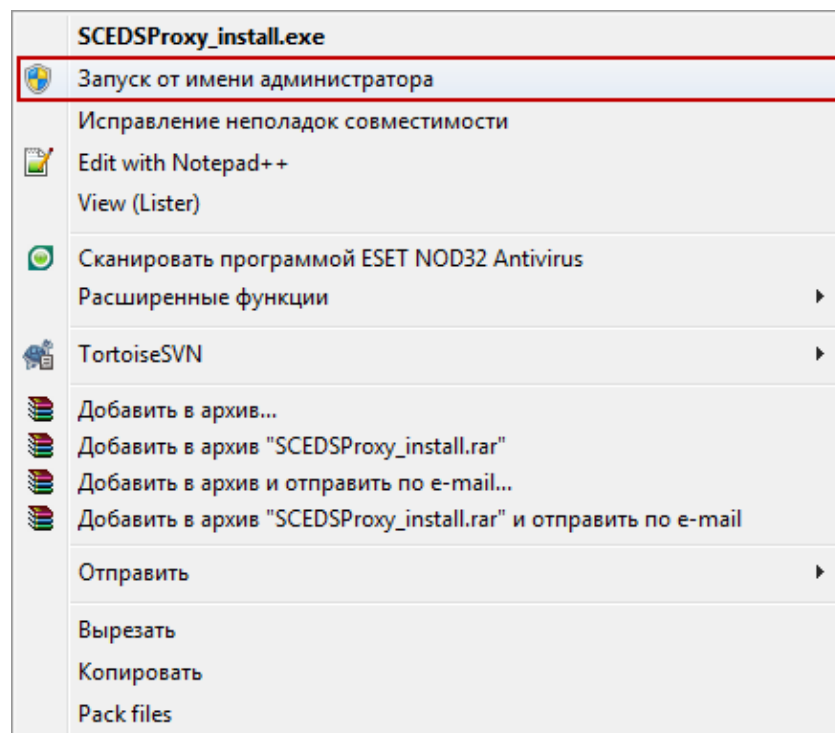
SCEDSProxy_install.exe
Запуск от имени администратора
Исправление неполадок совместимости
Edit with Notepad++
View (Lister)
Сканировать программой ESET NOD32 Antivirus
Расширенные функции
TortoiseSVN
Добавить в архив...
Добавить в архив "SCEDSProxy_install.rar"
Добавить в архив и отправить по e-mail...
Добавить в архив "SCEDSProxy_install.rar" и отправить по e-mail
Отправить
Вырезать
Копировать
Pack files